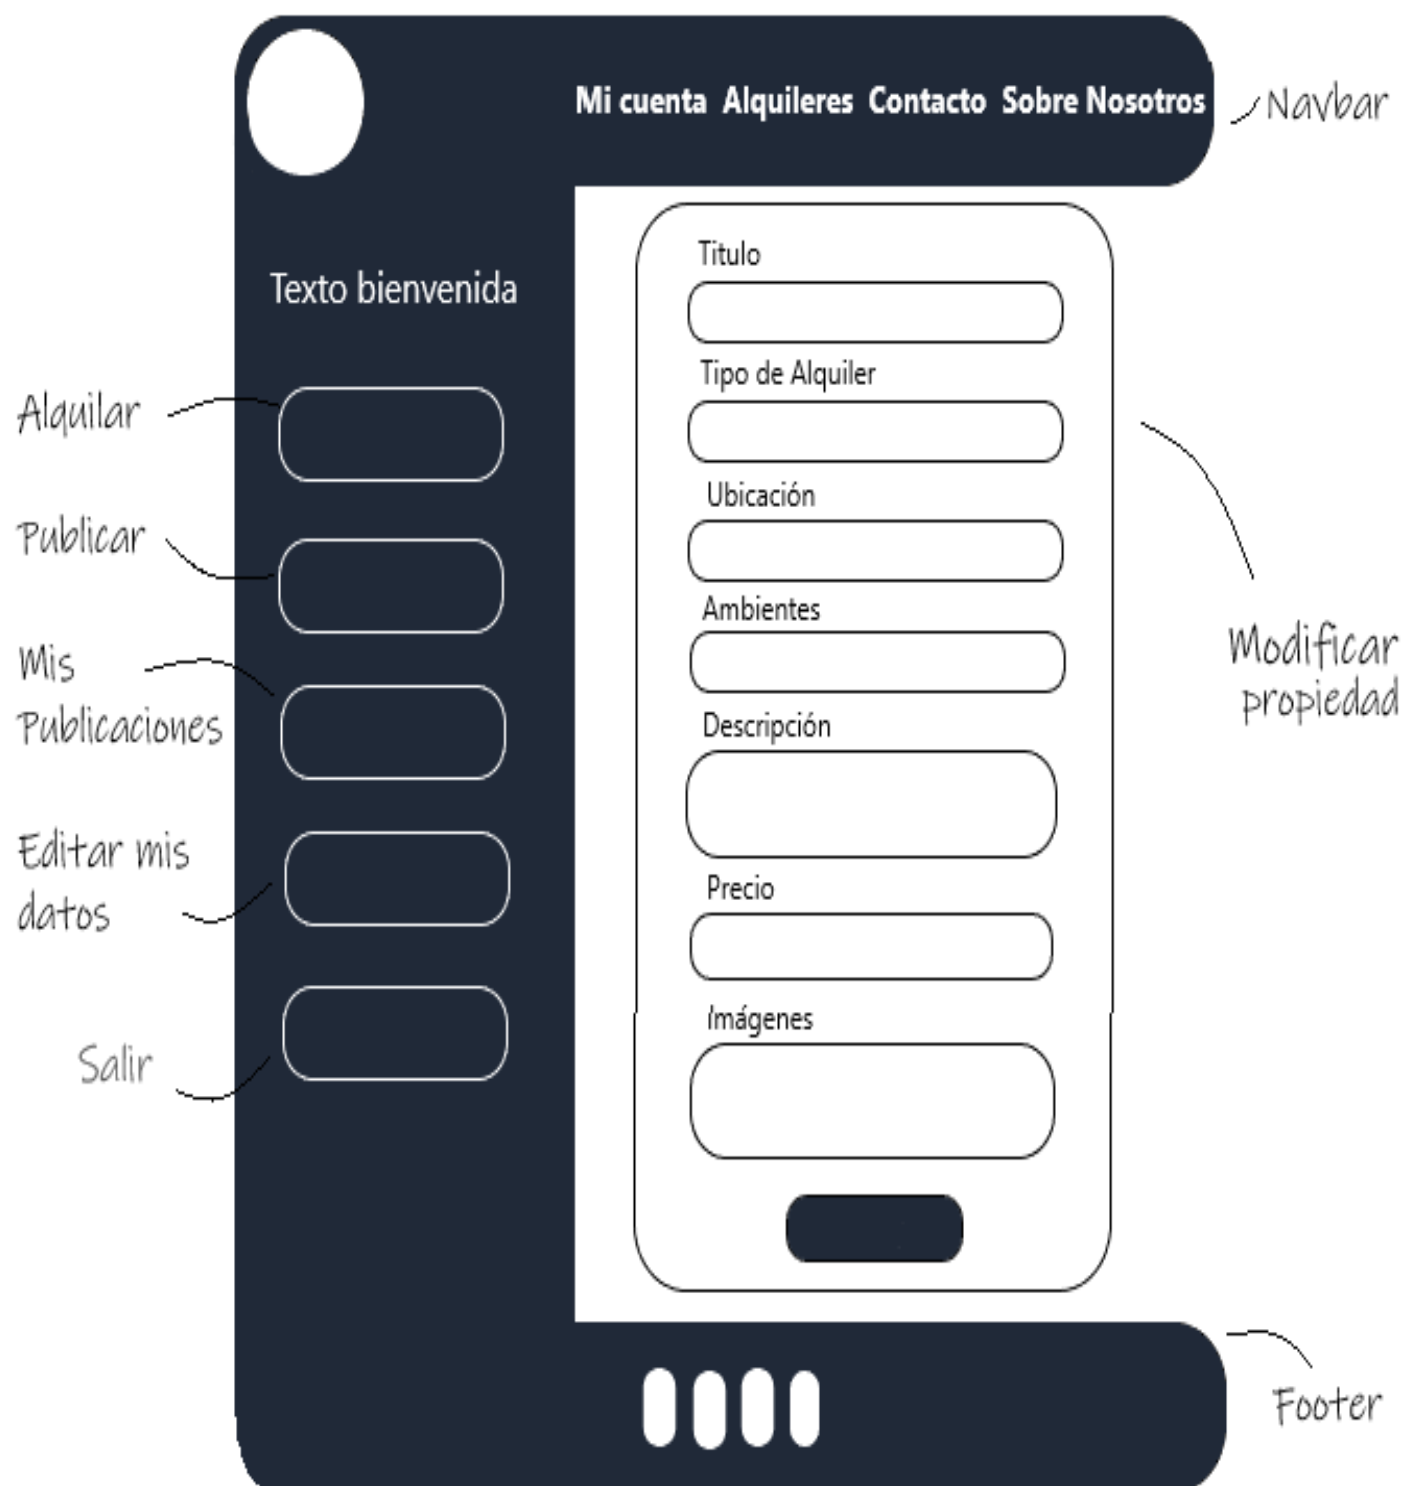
Mi cuenta Alquileres Contacto Sobre Nosotros

Navbar

Texto bienvenida

Alquilar

Publicar

Mis Publicaciones

Editar mis datos

Salir

Titulo

Tipo de Alquiler

Ubicación

Ambientes

Descripción

Precio

Imágenes

Modificar propiedad

Footer